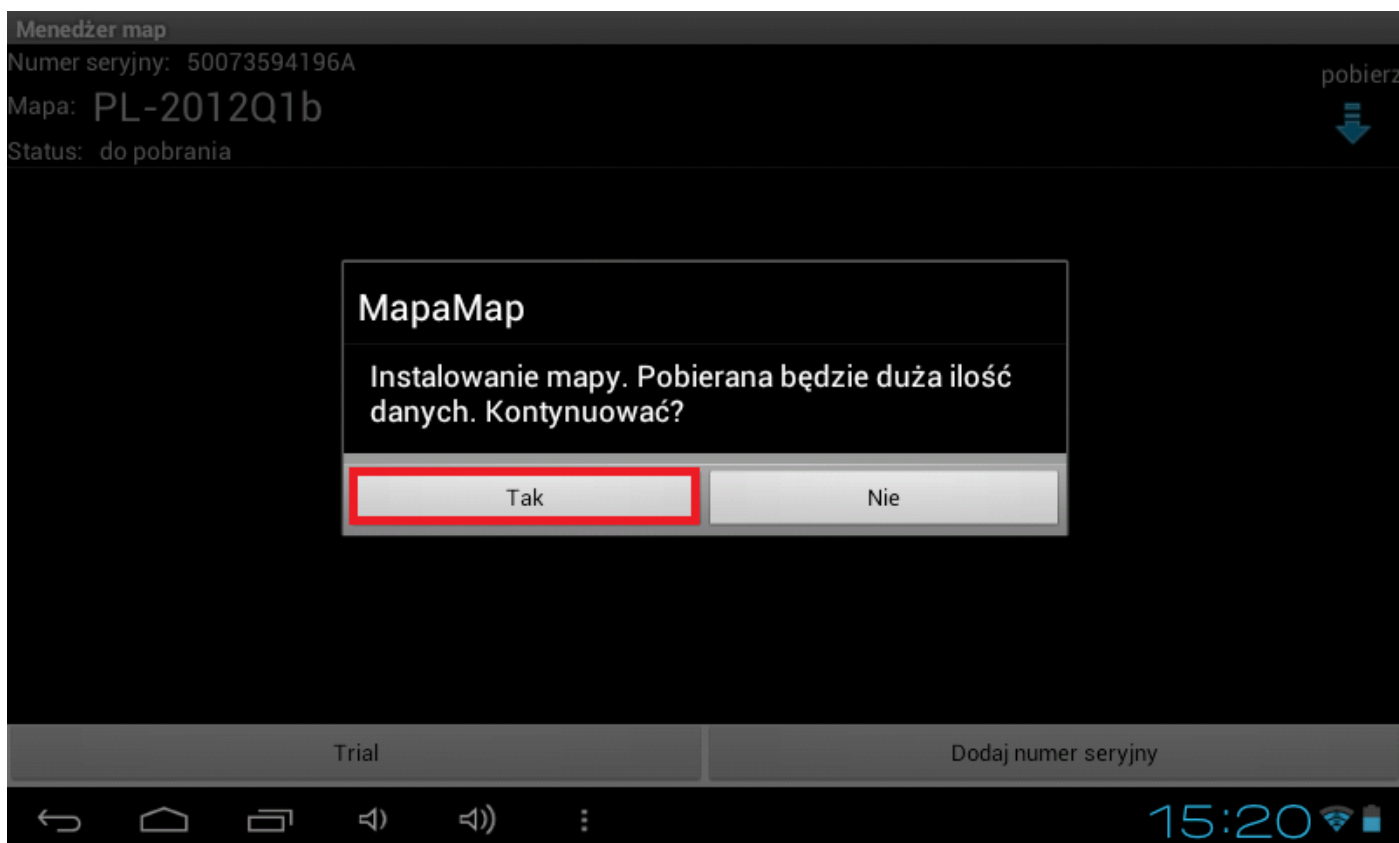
Menedżer map
Numer seryjny: 50073594196A
Mapa: PL-2012Q1b
Status: do pobrania

pobierz

MapaMap

Instalowanie mapy. Pobierana będzie duża ilość danych. Kontynuować?

Tak

Nie

Trial

Dodaj numer seryjny

15:20